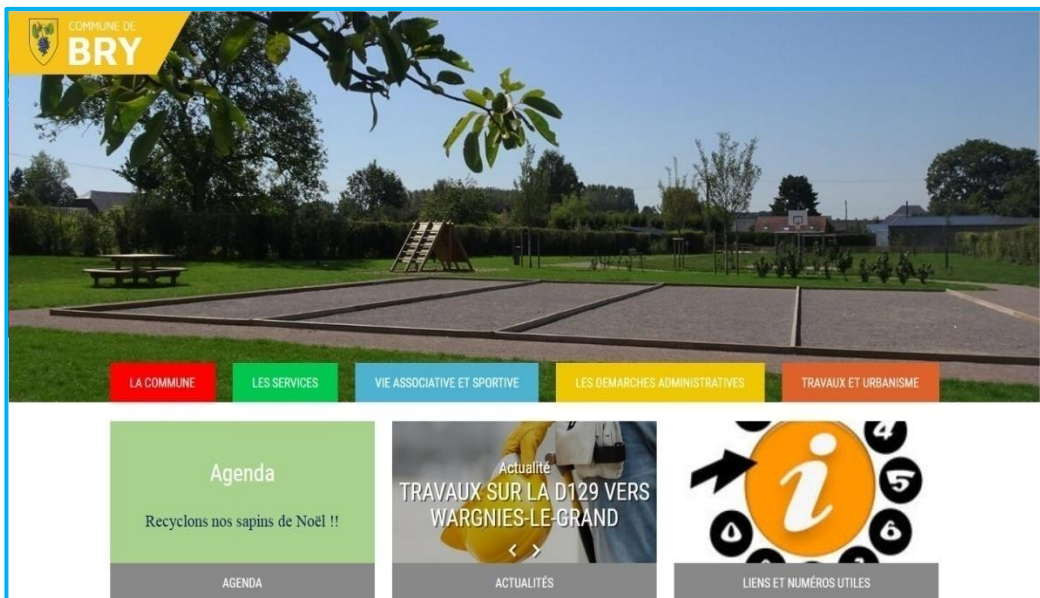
COMMUNE DE
BRY

LA COMMUNE
LES SERVICES
VIE ASSOCIATIVE ET SPORTIVE
LES DEMARCHES ADMINISTRATIVES
TRAVAUX ET URBANISME

Agenda
Recyclons nos sapins de Noël !!
AGENDA

Actualité
TRAVAUX SUR LA D129 VERS WARGNIES-LE-GRAND
‹ ›
ACTUALITÉS

i
4
5
6
0
LIENS ET NUMÉROS UTILES